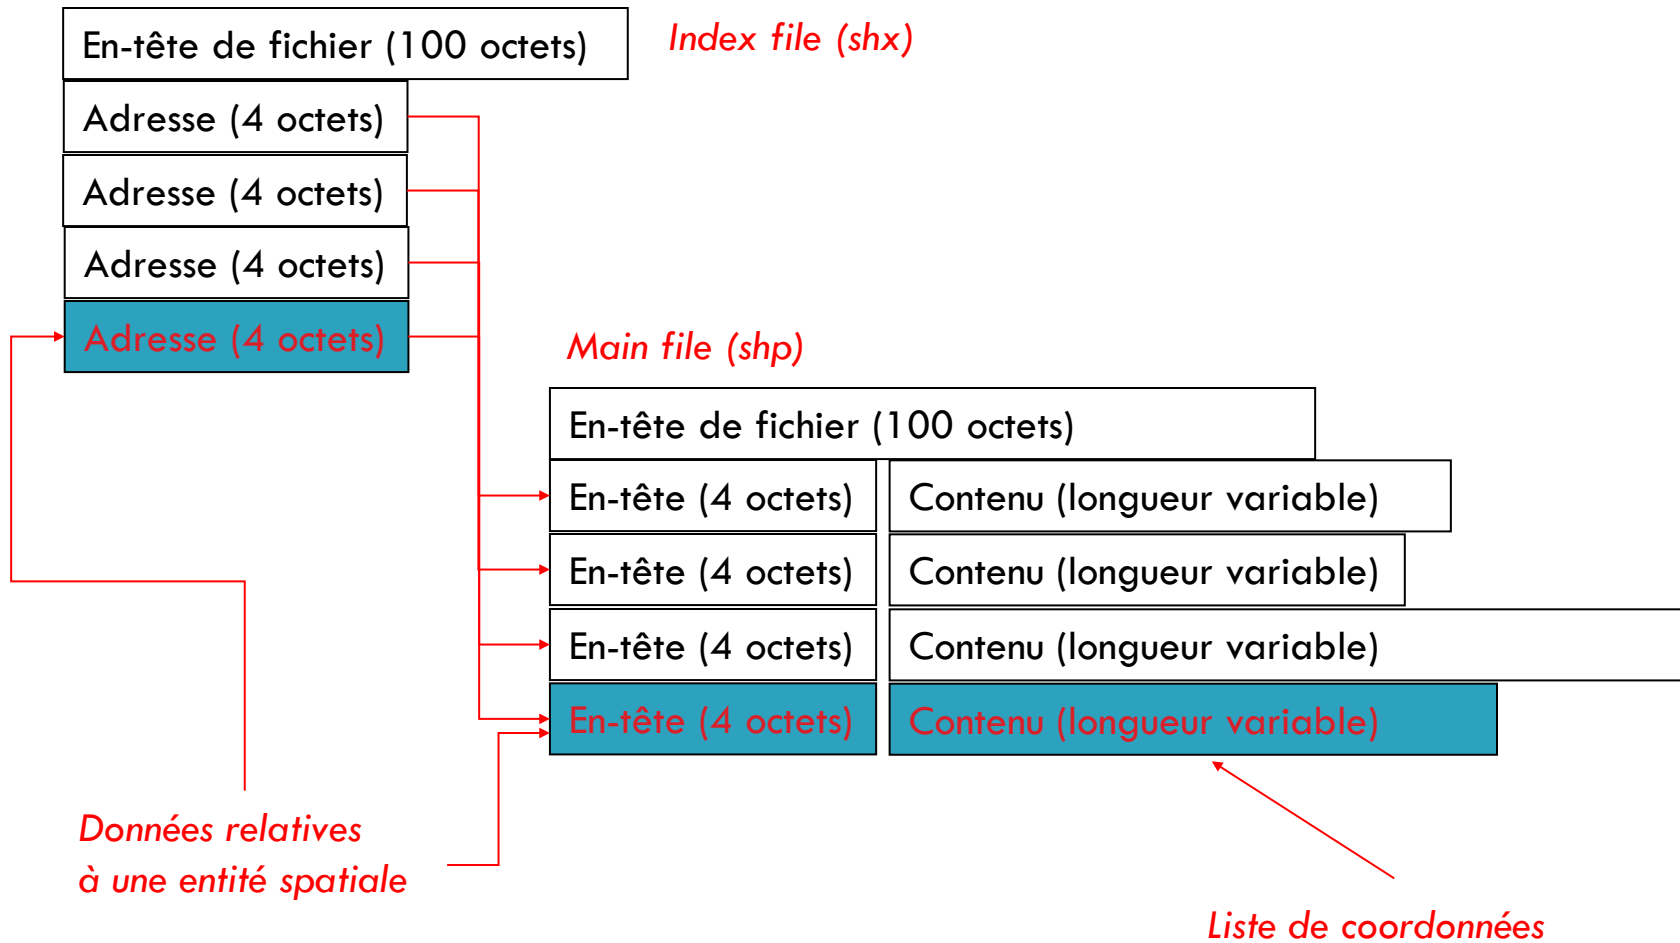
En-tête de fichier (100 octets)

Index file (shx)

Adresse (4 octets)

Adresse (4 octets)

Adresse (4 octets)

Adresse (4 octets)

Main file (shp)

En-tête de fichier (100 octets)

En-tête (4 octets)

Contenu (longueur variable)

En-tête (4 octets)

Contenu (longueur variable)

En-tête (4 octets)

Contenu (longueur variable)

En-tête (4 octets)

Contenu (longueur variable)

Données relatives à une entité spatiale

Liste de coordonnées